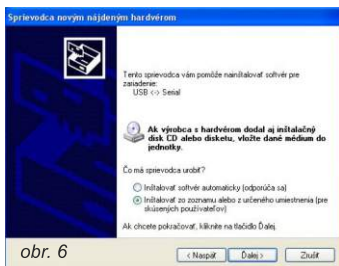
Sprievodca novým nájdeným hardvérom

Tento sprievodca vám pomôže nainštalovať softvér pre zariadenie:

USB <-> Serial

Ak výrobca s hardvérom dodal aj inštalačný disk CD alebo disketu, vložte dané médium do jednotky.

Čo má sprievodca urobiť?

Inštalovať softvér automaticky (odporúča sa)

Inštalovať zo zoznamu alebo z určeného umiestnenia (pre skúsených používateľov)

Ak chcete pokračovať, kliknite na tlačidlo Ďalej.

obr. 6

< Naspäť

Ďalej >

Zrušiť